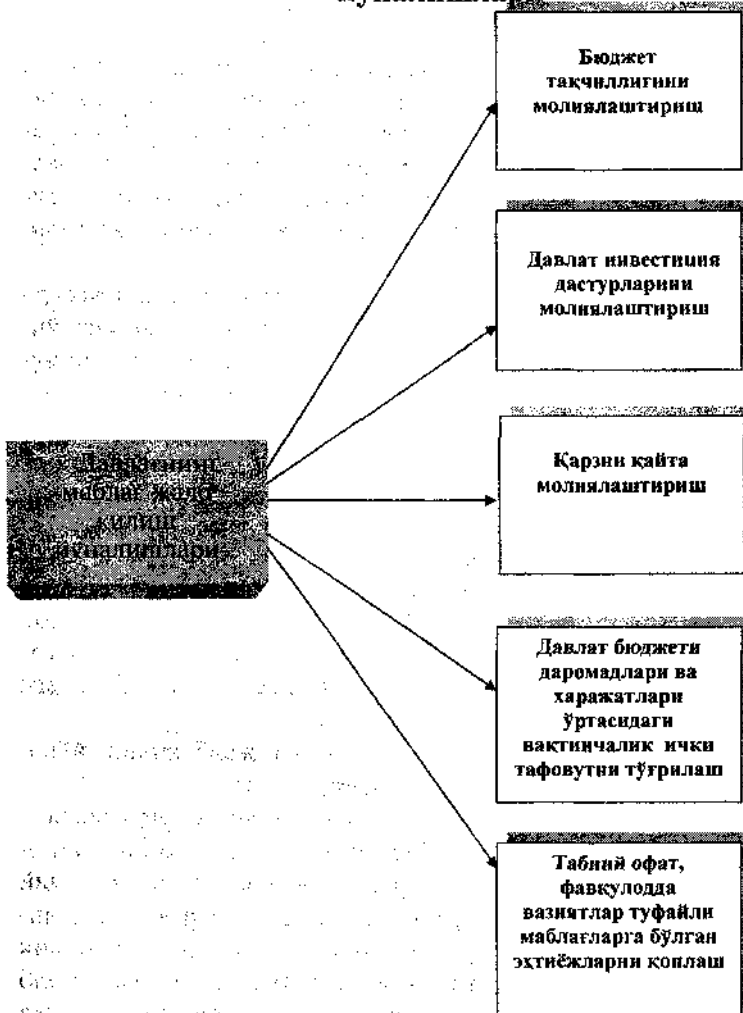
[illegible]

Бюджет тақчиллигини молиялаштириш

Давлат инвестиция дастурларини молиялаштириш

Қарзни қайта молиялаштириш

Давлат бюджети даромадлари ва харажатлари ўртасидаги вақтинчалик ички тафовутни тўғрилаш

Табиий офат, фавкулодда вазиятлар туфайли маблағларга бўлган эхтиёжларни қоплаш

Давлатнинг маблағ жалб қилиш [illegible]